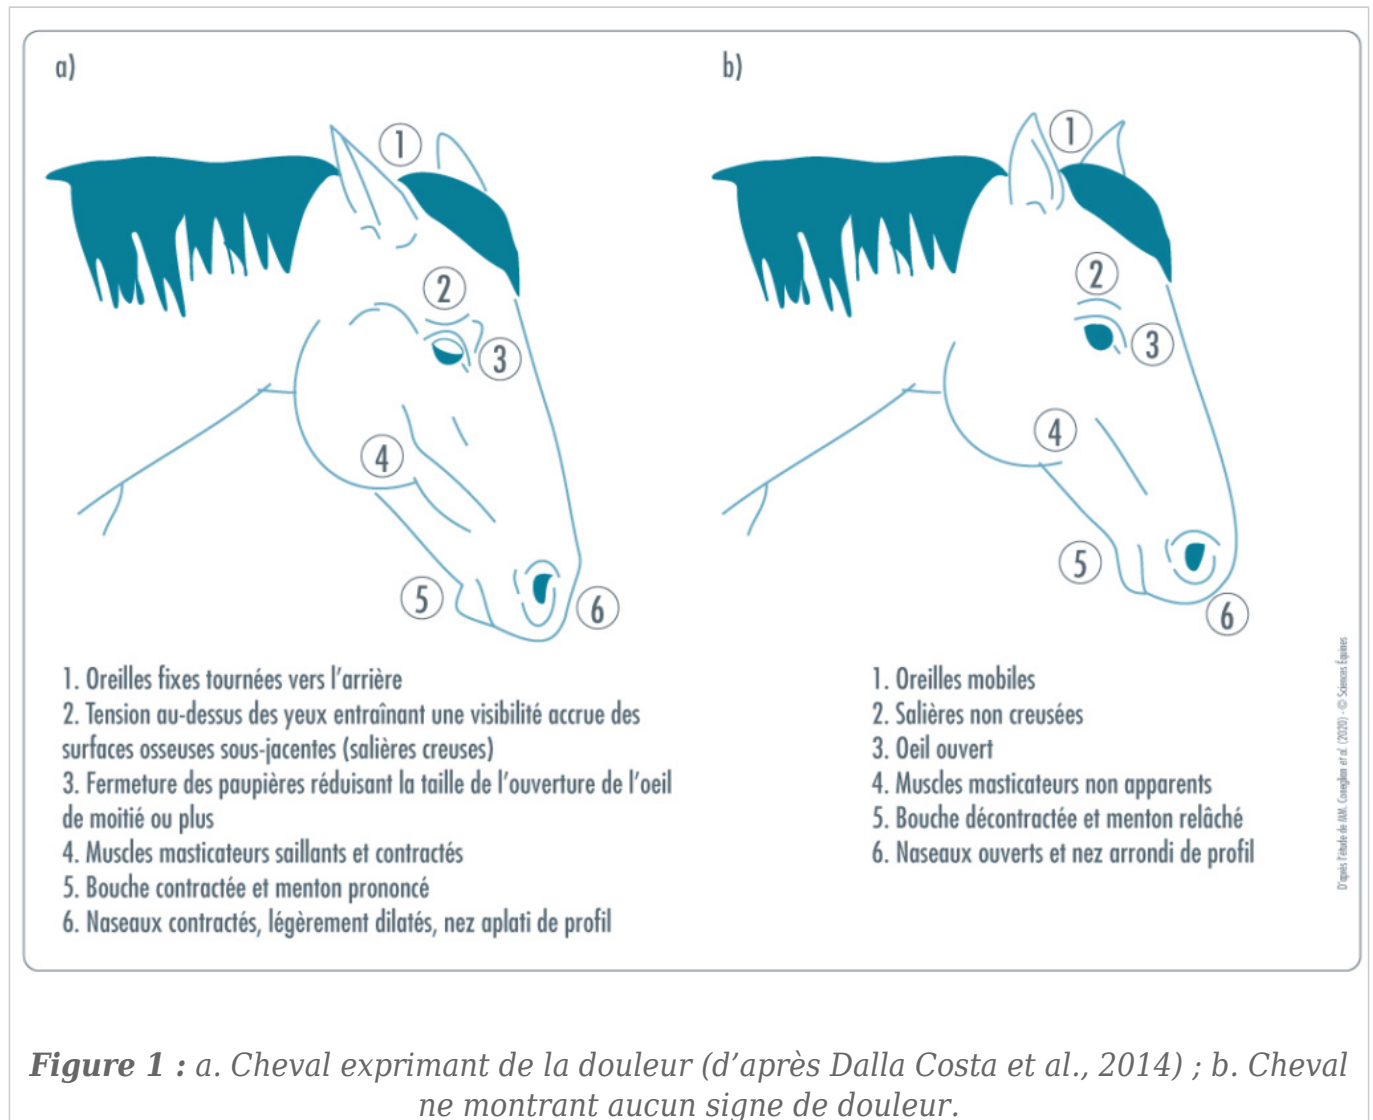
a)

b)

1
2
3
4
5
6

1
2
3
4
5
6

1. Oreilles fixes tournées vers l'arrière
2. Tension au-dessus des yeux entraînant une visibilité accrue des surfaces osseuses sous-jacentes (salières creuses)
3. Fermeture des paupières réduisant la taille de l'ouverture de l'oeil de moitié ou plus
4. Muscles masticateurs saillants et contractés
5. Bouche contractée et menton prononcé
6. Naseaux contractés, légèrement dilatés, nez aplati de profil

1. Oreilles mobiles
2. Salières non creusées
3. Oeil ouvert
4. Muscles masticateurs non apparents
5. Bouche décontractée et menton relâché
6. Naseaux ouverts et nez arrondi de profil

D'après l'étude de IAM. Coneglian et al. (2020) - © Sciences Équines

**Figure 1 :** *a. Cheval exprimant de la douleur (d'après Dalla Costa et al., 2014) ; b. Cheval ne montrant aucun signe de douleur.*